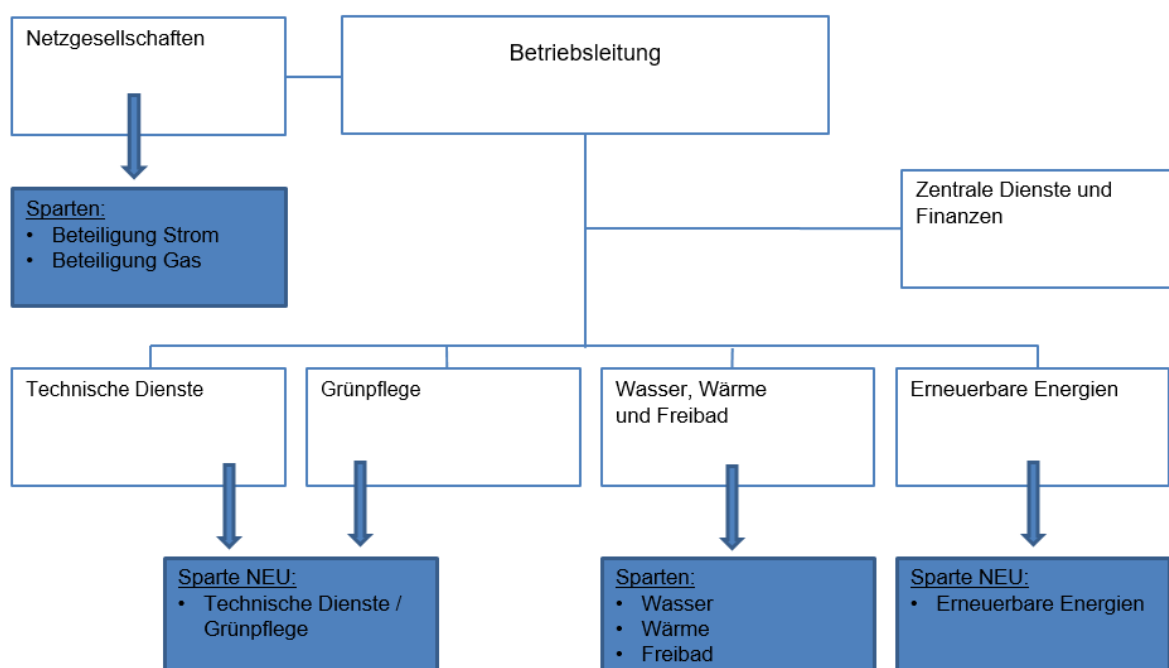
Netzgesellschaften

Betriebsleitung

Sparten:
• Beteiligung Strom
• Beteiligung Gas

Zentrale Dienste und Finanzen

Technische Dienste

Grünpflege

Wasser, Wärme und Freibad

Erneuerbare Energien

Sparte NEU:
• Technische Dienste / Grünpflege

Sparten:
• Wasser
• Wärme
• Freibad

Sparte NEU:
• Erneuerbare Energien